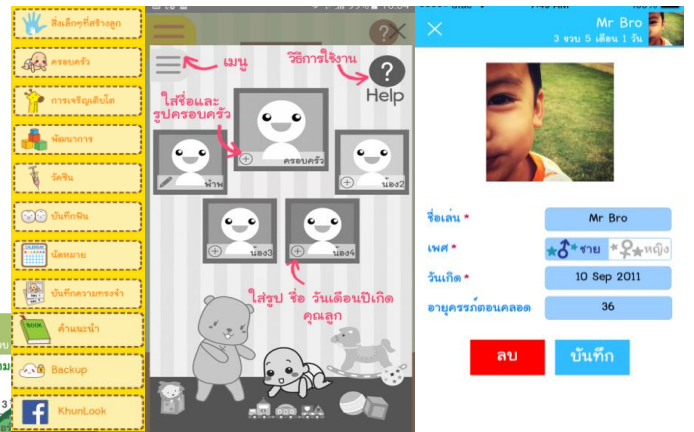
สิ่งเล็กๆที่สร้างลูก
ครอบครัว
การเจริญเติบโต
พัฒนาการ
วัคซีน
บันทึกฟัน
นัดหมาย
บันทึกความทรงจำ
คำแนะนำ
Backup
KhunLook

เมนู
วิธีการใช้งาน
Help
ใส่ชื่อและรูปครอบครัว
พ่อ
ครอบครัว
น้อง2
น้อง3
น้อง4
ใส่รูป ชื่อ วันเดือนปีเกิดคุณลูก

Mr Bro
3 ขวบ 5 เดือน 1 วัน
ชื่อเล่น *
Mr Bro
เพศ *
ชาย
หญิง
วันเกิด *
10 Sep 2011
อายุครรภ์ตอนคลอด
36
ลบ
บันทึก